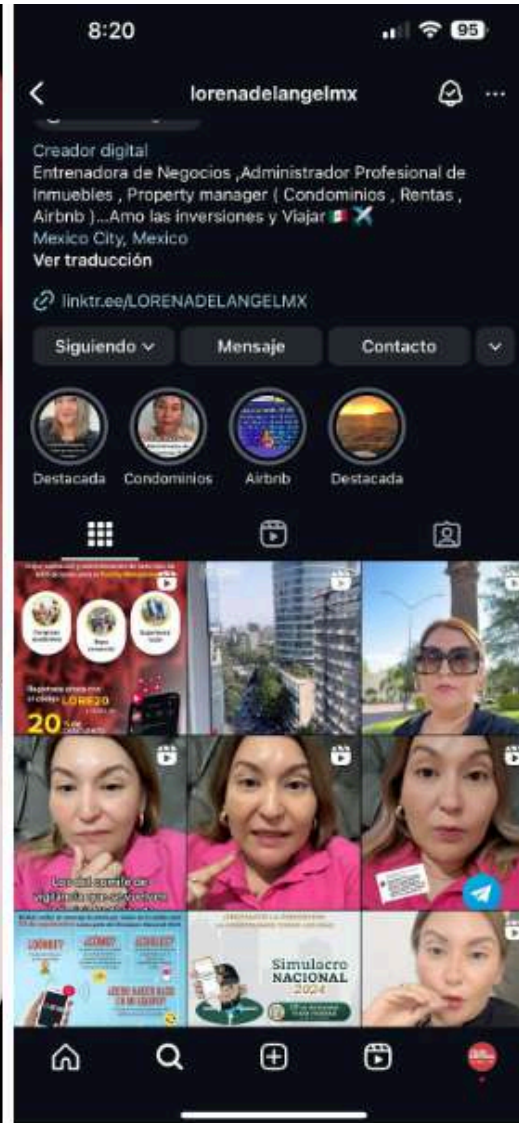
8:20

95

lorenadelangelmx

Creador digital
Entrenadora de Negocios ,Administrador Profesional de Inmuebles , Property manager ( Condominios , Rentas , Airbnb )...Amo las inversiones y Viajar 🇲🇽 ✈️
Mexico City, Mexico
Ver traducción

linktr.ee/LORENADELANGELMX

Siguiendo
Mensaje
Contacto

Destacada
Condominios
Airbnb
Destacada

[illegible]
LORE20
20

Los del comité de vigilancia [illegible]

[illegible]
Simulacro NACIONAL 2024